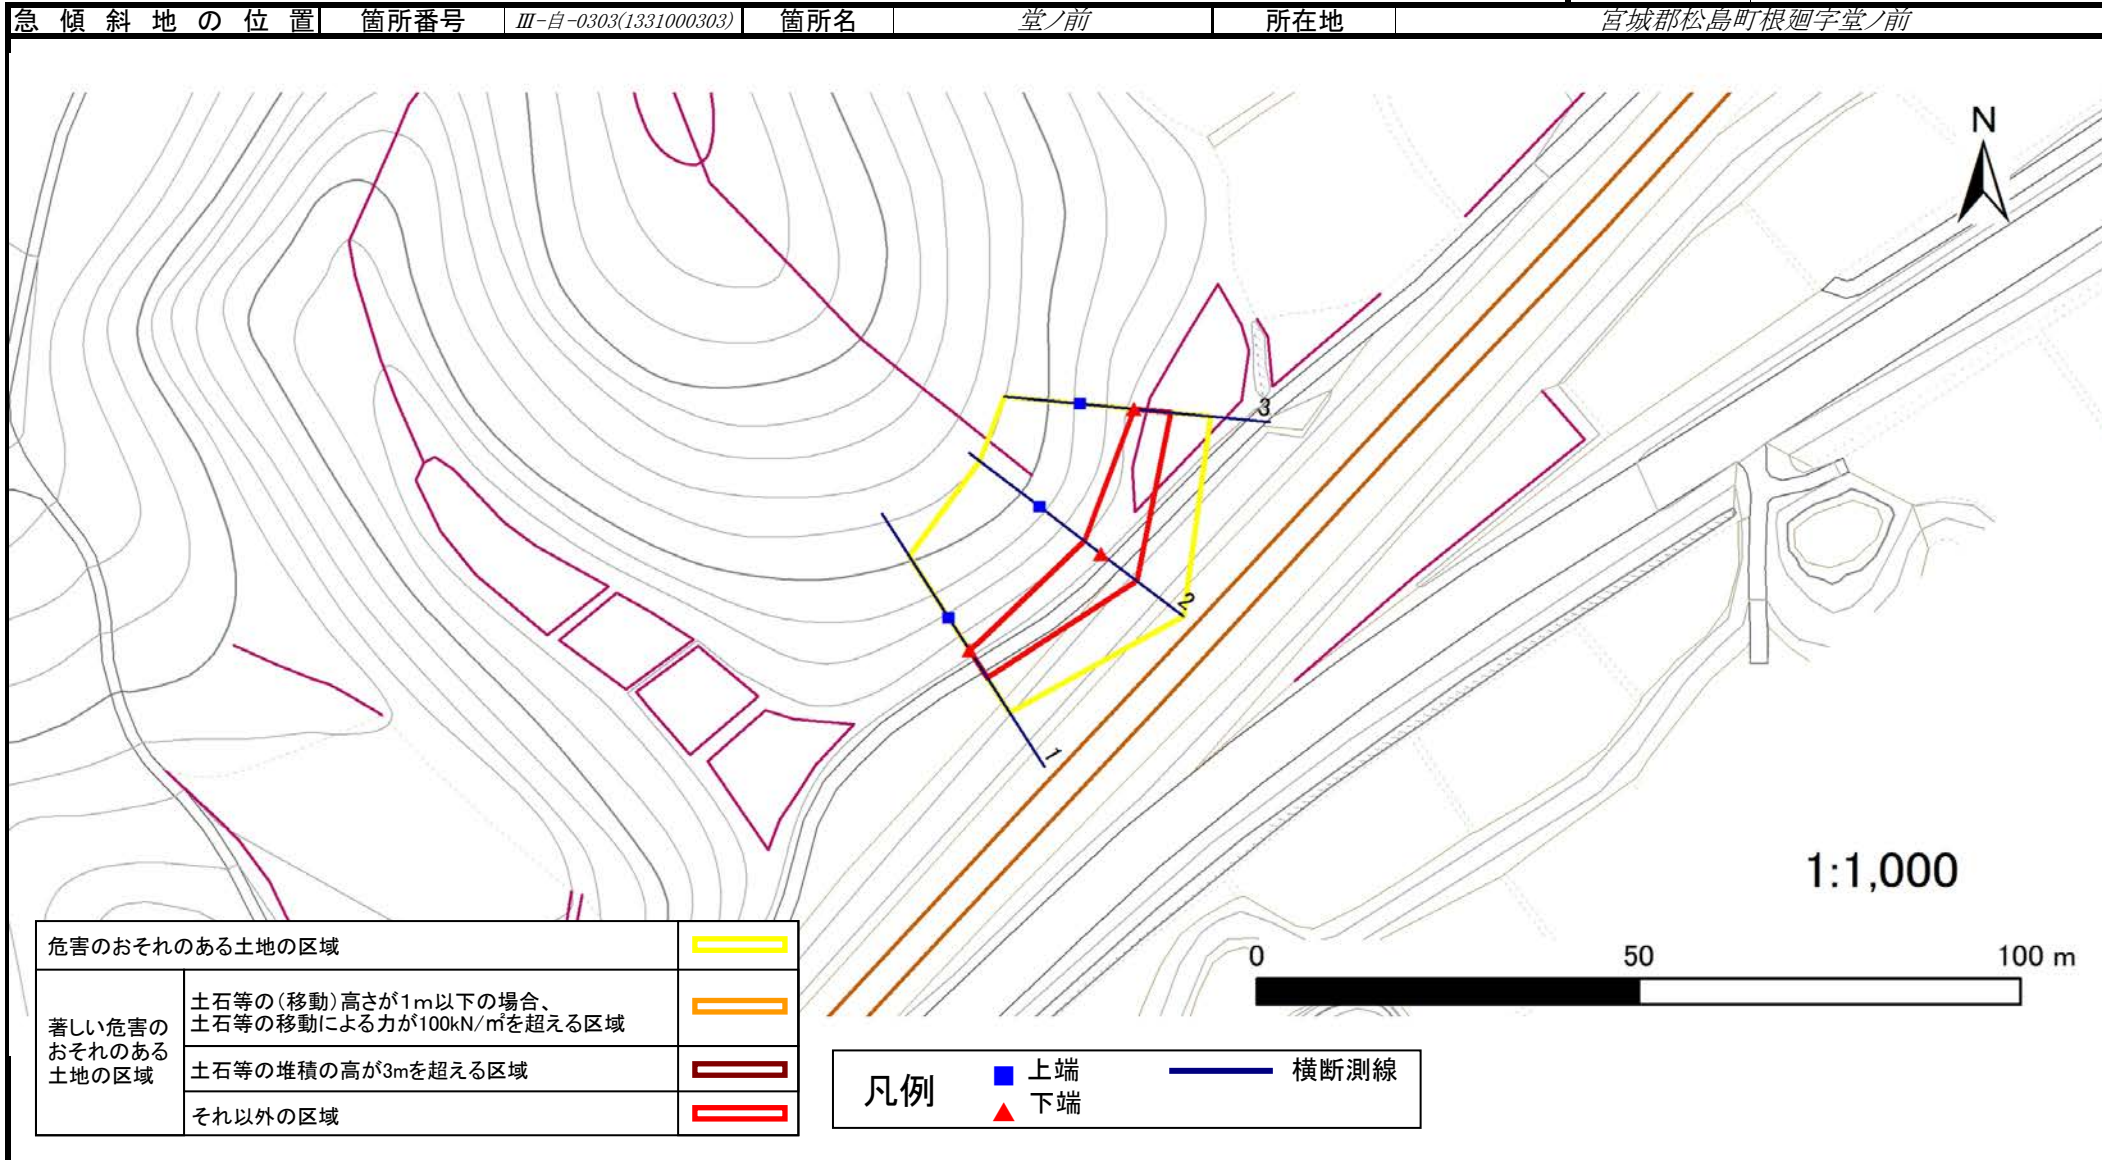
| 急 傾 斜 地 の 位 置 | 箇所番号 | Ⅲ-自-0303(1331000303) | 箇所名 | 堂ノ前 | 所在地 | 宮城郡松島町根廻字堂ノ前 |
|---|---|---|---|---|---|---|

N

3

2

1

1:1,000

0 50 100 m

| 危害のおそれのある土地の区域 | | |
|---|---|---|
| 著しい危害のおそれのある土地の区域 | 土石等の(移動)高さが1m以下の場合、土石等の移動による力が100kN/m²を超える区域 | |
| | 土石等の堆積の高が3mを超える区域 | |
| | それ以外の区域 | |

凡例 上端 下端 横断測線